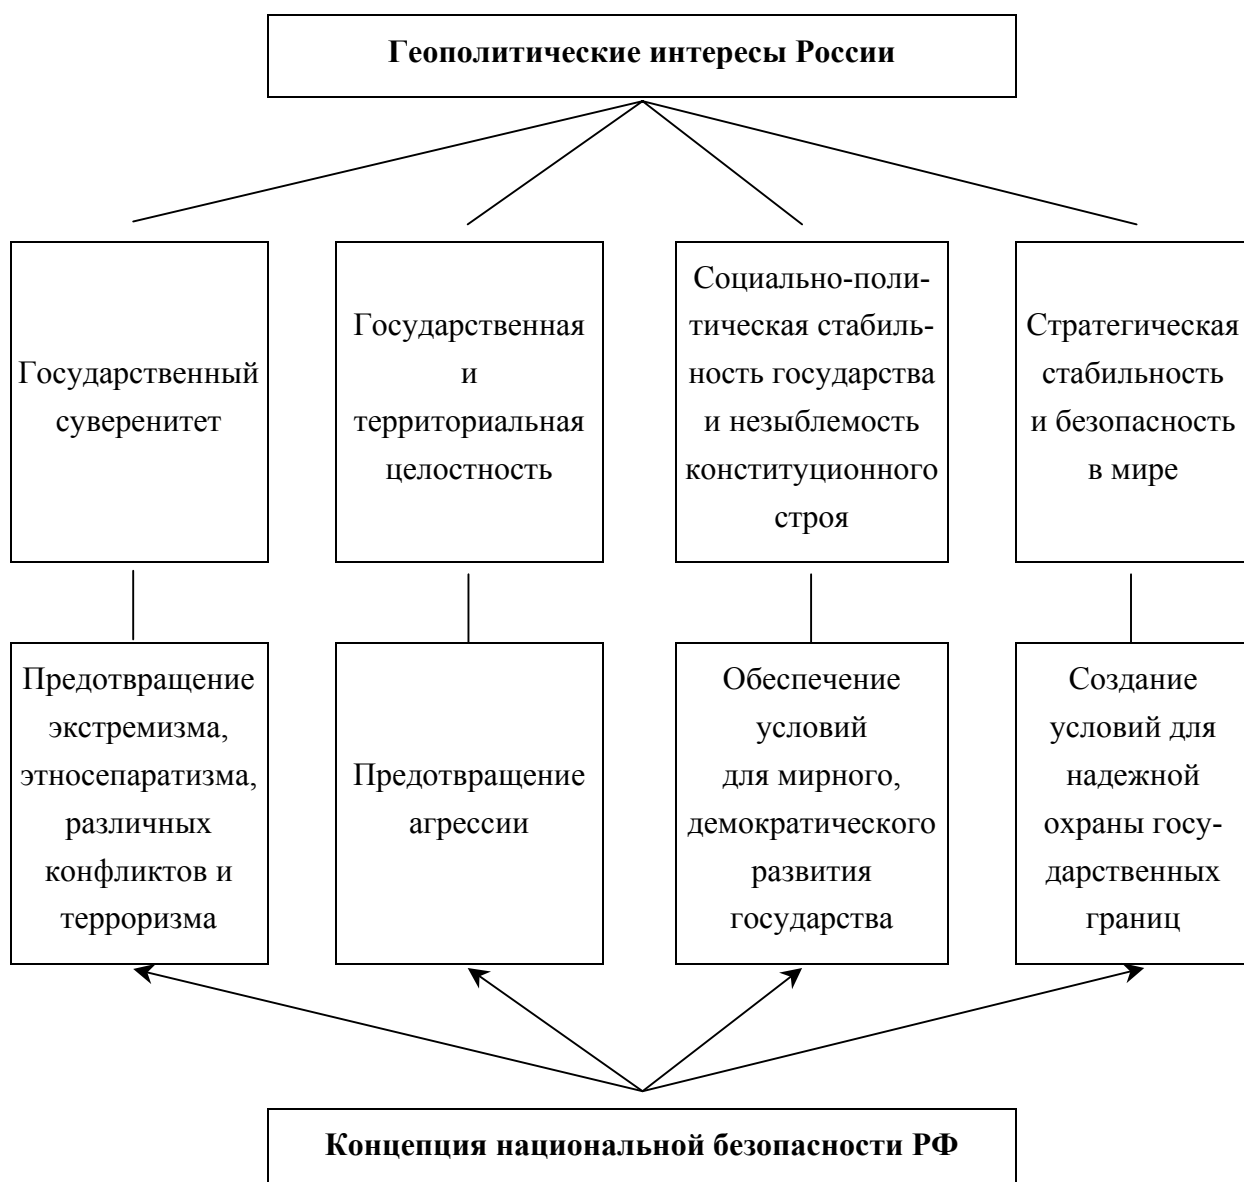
Геополитические интересы России

Государственный суверенитет

Государственная и территориальная целостность

Социально-политическая стабильность государства и незыблемость конституционного строя

Стратегическая стабильность и безопасность в мире

Предотвращение экстремизма, этносепаратизма, различных конфликтов и терроризма

Предотвращение агрессии

Обеспечение условий для мирного, демократического развития государства

Создание условий для надежной охраны государственных границ

Концепция национальной безопасности РФ